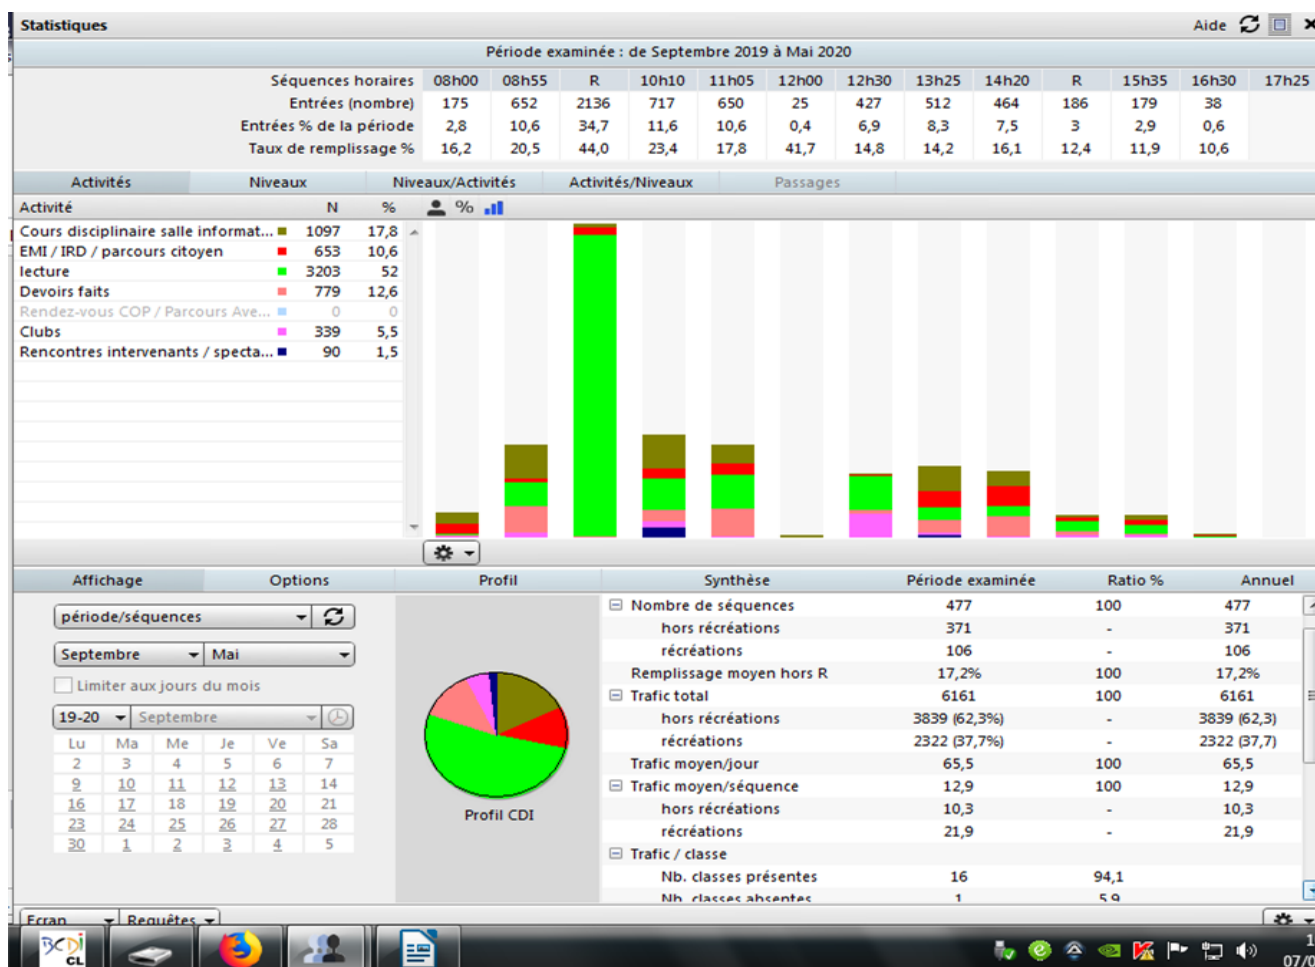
Statistiques

Aide

Période examinée : de Septembre 2019 à Mai 2020

| Séquences horaires | 08h00 | 08h55 | R | 10h10 | 11h05 | 12h00 | 12h30 | 13h25 | 14h20 | R | 15h35 | 16h30 | 17h25 |
|---|---|---|---|---|---|---|---|---|---|---|---|---|---|
| Entrées (nombre) | 175 | 652 | 2136 | 717 | 650 | 25 | 427 | 512 | 464 | 186 | 179 | 38 | |
| Entrées % de la période | 2,8 | 10,6 | 34,7 | 11,6 | 10,6 | 0,4 | 6,9 | 8,3 | 7,5 | 3 | 2,9 | 0,6 | |
| Taux de remplissage % | 16,2 | 20,5 | 44,0 | 23,4 | 17,8 | 41,7 | 14,8 | 14,2 | 16,1 | 12,4 | 11,9 | 10,6 | |

Activités | Niveaux | Niveaux/Activités | Activités/Niveaux | Passages

| Activité | N | % |
|---|---|---|
| Cours disciplinaire salle informat... | 1097 | 17,8 |
| EMI / IRD / parcours citoyen | 653 | 10,6 |
| lecture | 3203 | 52 |
| Devoirs faits | 779 | 12,6 |
| Rendez-vous COP / Parcours Ave... | 0 | 0 |
| Clubs | 339 | 5,5 |
| Rencontres intervenants / specta... | 90 | 1,5 |

%

Affichage | Options | Profil

période/séquences

Septembre | Mai

Limiter aux jours du mois

19-20 | Septembre

| Lu | Ma | Me | Je | Ve | Sa |
|---|---|---|---|---|---|
| 2 | 3 | 4 | 5 | 6 | 7 |
| 9 | 10 | 11 | 12 | 13 | 14 |
| 16 | 17 | 18 | 19 | 20 | 21 |
| 23 | 24 | 25 | 26 | 27 | 28 |
| 30 | 1 | 2 | 3 | 4 | 5 |

Profil CDI

| Synthèse | Période examinée | Ratio % | Annuel |
|---|---|---|---|
| Nombre de séquences | 477 | 100 | 477 |
| hors récréations | 371 | - | 371 |
| récréations | 106 | - | 106 |
| Remplissage moyen hors R | 17,2% | 100 | 17,2% |
| Trafic total | 6161 | 100 | 6161 |
| hors récréations | 3839 (62,3%) | - | 3839 (62,3) |
| récréations | 2322 (37,7%) | - | 2322 (37,7) |
| Trafic moyen/jour | 65,5 | 100 | 65,5 |
| Trafic moyen/séquence | 12,9 | 100 | 12,9 |
| hors récréations | 10,3 | - | 10,3 |
| récréations | 21,9 | - | 21,9 |
| Trafic / classe | | | |
| Nb. classes présentes | 16 | 94,1 | |
| Nb. classes absentes | 1 | 5,9 | |

Ecran | Requêtes

BCDI CL

07/0